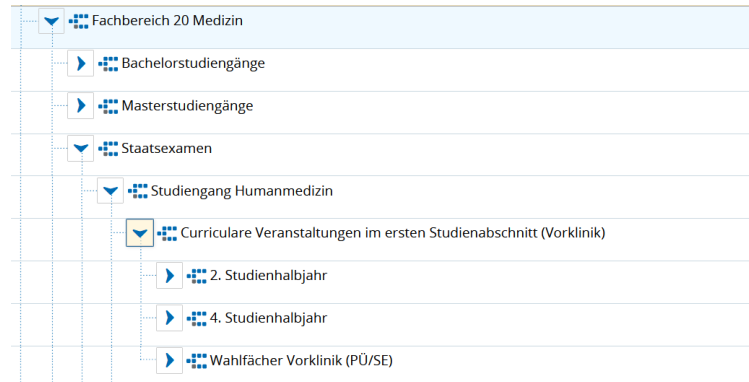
Fachbereich 20 Medizin

Bachelorstudiengänge

Masterstudiengänge

Staatsexamen

Studiengang Humanmedizin

Curriculare Veranstaltungen im ersten Studienabschnitt (Vorklinik)

2. Studienhalbjahr

4. Studienhalbjahr

Wahlfächer Vorklinik (PÜ/SE)